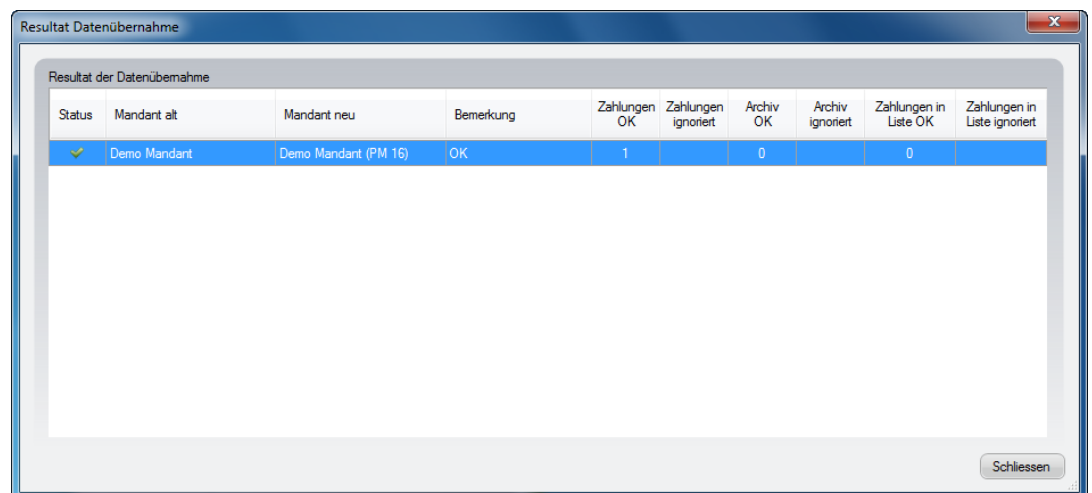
Resultat Datenübernahme

Resultat der Datenübernahme

| Status | Mandant alt | Mandant neu | Bemerkung | Zahlungen OK | Zahlungen ignoriert | Archiv OK | Archiv ignoriert | Zahlungen in Liste OK | Zahlungen in Liste ignoriert |
|---|---|---|---|---|---|---|---|---|---|
| | Demo Mandant | Demo Mandant (PM 16) | OK | 1 | | 0 | | 0 | |

Schliessen